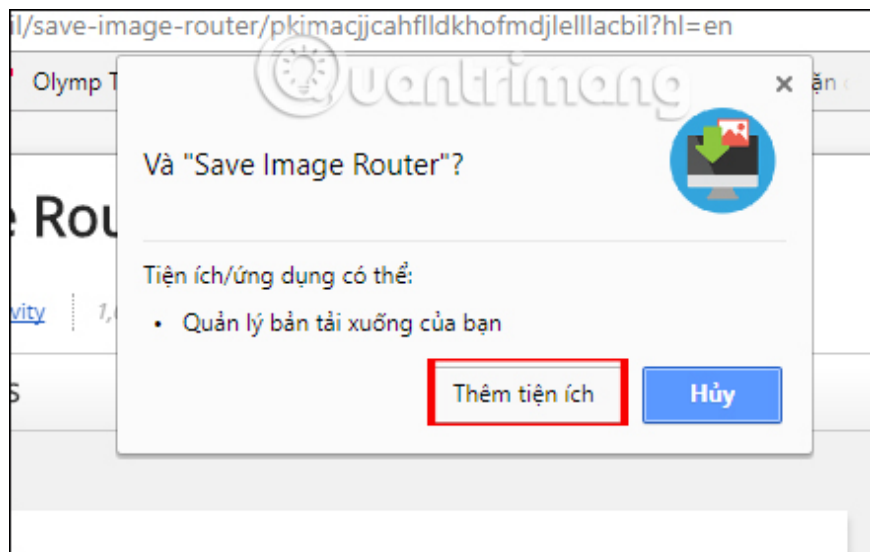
il/save-image-router/pkimacjjcahflldkhofmdjlelllacbil?hl=en

Olymp T

Quantrimang

ận

e Rou

vity

1,

S

Và "Save Image Router"?

Tiện ích/ứng dụng có thể:

• Quản lý bản tải xuống của bạn

Thêm tiện ích

Hủy